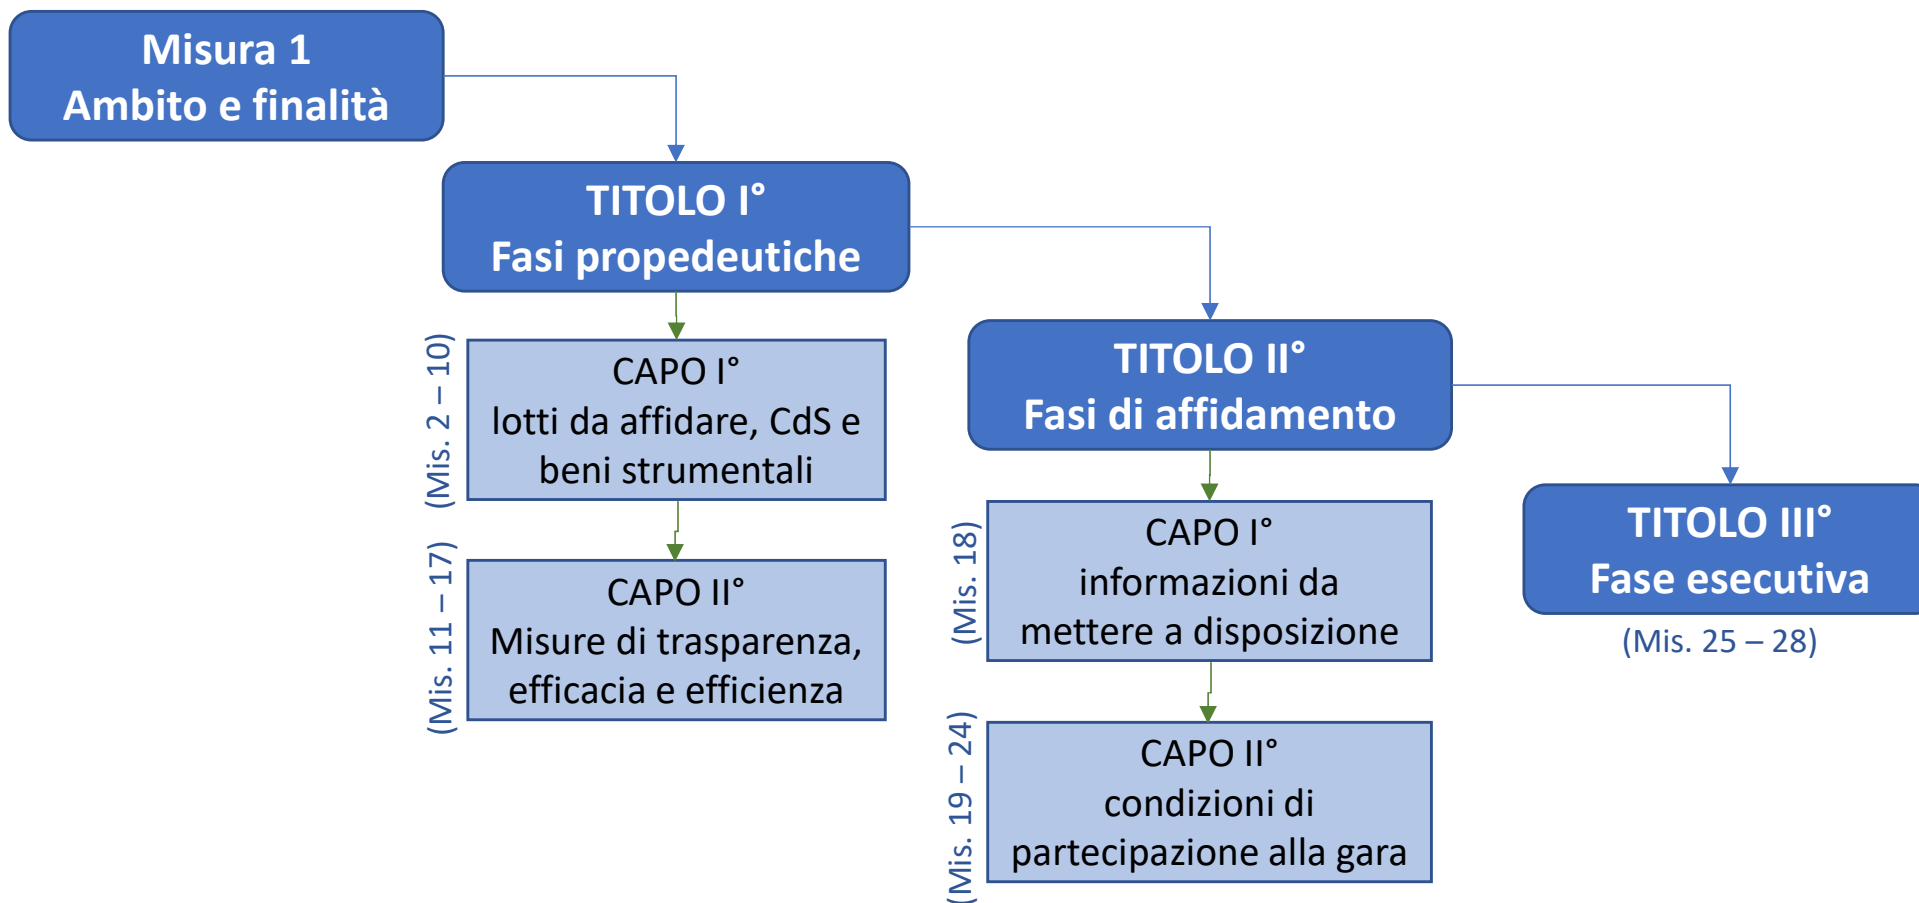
Misura 1
Ambito e finalità

TITOLO I°
Fasi propedeutiche

(Mis. 2 – 10)

CAPO I°
lotti da affidare, CdS e beni strumentali

(Mis. 11 – 17)

CAPO II°
Misure di trasparenza, efficacia e efficienza

TITOLO II°
Fasi di affidamento

(Mis. 18)

CAPO I°
informazioni da mettere a disposizione

(Mis. 19 – 24)

CAPO II°
condizioni di partecipazione alla gara

TITOLO III°
Fase esecutiva

(Mis. 25 – 28)